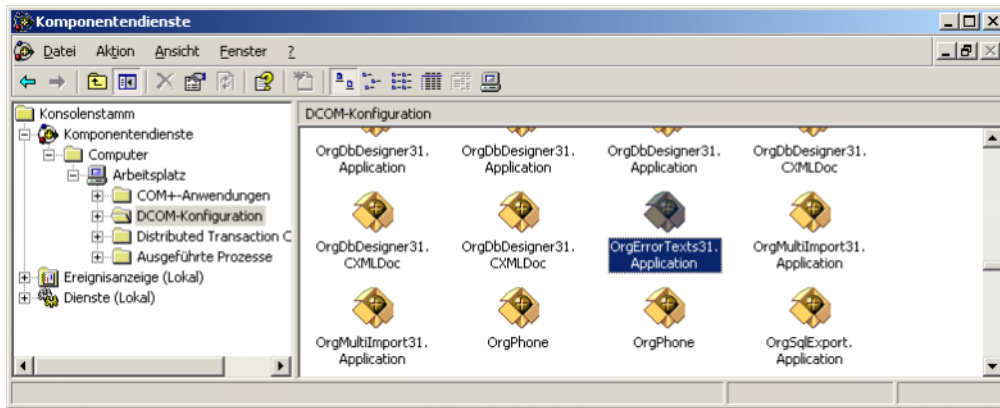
Komponentendienste

Datei Aktion Ansicht Fenster ?

Konsolenstamm
Komponentendienste
Computer
Arbeitsplatz
COM+-Anwendungen
DCOM-Konfiguration
Distributed Transaction C
Ausgeführte Prozesse
Ereignisanzeige (Lokal)
Dienste (Lokal)

DCOM-Konfiguration

OrgDbDesigner31. Application
OrgDbDesigner31. Application
OrgDbDesigner31. Application
OrgDbDesigner31. CXMLDoc
OrgDbDesigner31. CXMLDoc
OrgDbDesigner31. CXMLDoc
OrgErrorTexts31. Application
OrgMultiImport31. Application
OrgMultiImport31. Application
OrgPhone
OrgPhone
OrgSqlExport. Application